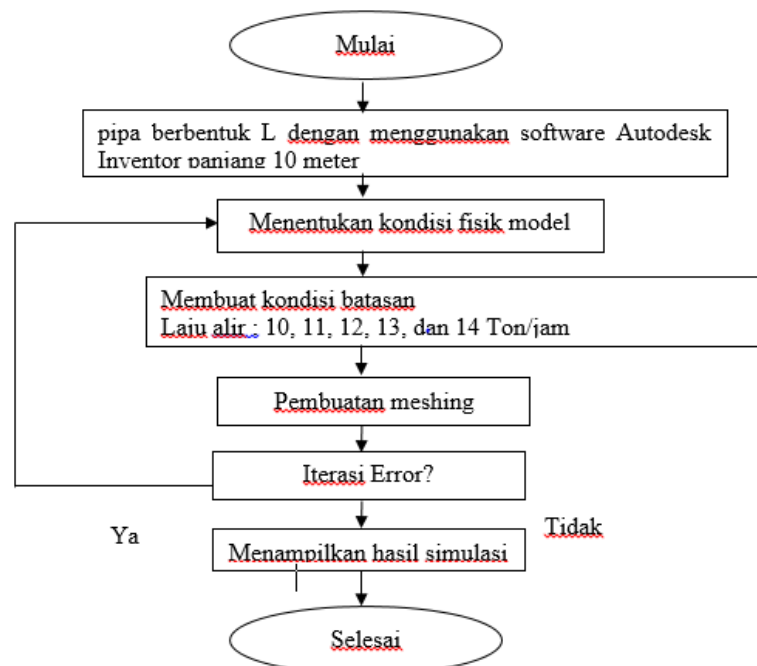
Mulai

pipa berbentuk L dengan menggunakan software Autodesk Inventor panjang 10 meter

Menentukan kondisi fisik model

Membuat kondisi batasan
Laju alir : 10, 11, 12, 13, dan 14 Ton/jam

Pembuatan meshing

Iterasi Error?

Ya

Tidak

Menampilkan hasil simulasi

Selesai